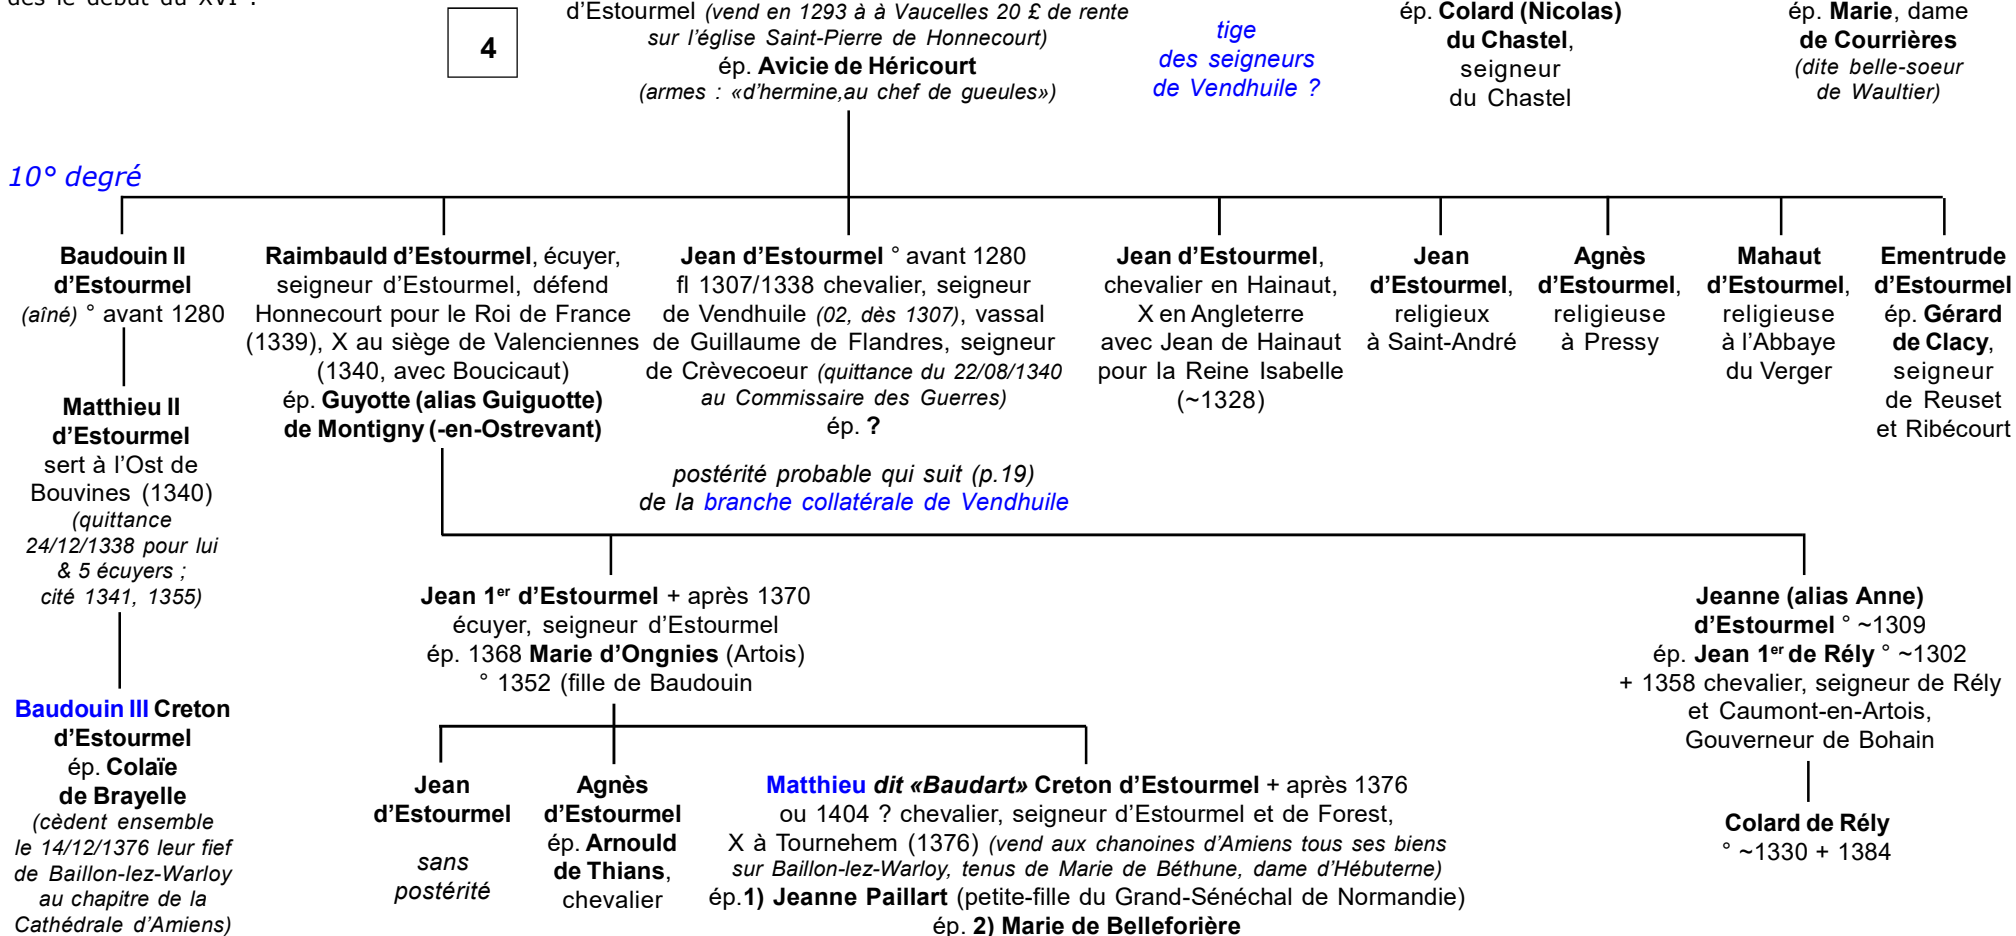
4

d'Estourmel (vend en 1293 à à Vaucelles 20 £ de rente sur l'église Saint-Pierre de Honnecourt) ép. Avicie de Héricourt (armes : «d'hermine,au chef de gueules»)

tige des seigneurs de Vendhuile ?

ép. Colard (Nicolas) du Chastel, seigneur du Chastel

ép. Marie, dame de Courrières (dite belle-soeur de Waultier)

10° degré

Baudouin II d'Estourmel (aîné) ° avant 1280

Raimbauld d'Estourmel, écuyer, seigneur d'Estourmel, défend Honnecourt pour le Roi de France (1339), X au siège de Valenciennes (1340, avec Boucicaut) ép. Guyotte (alias Guiguotte) de Montigny (-en-Ostrevant)

Jean d'Estourmel ° avant 1280 fl 1307/1338 chevalier, seigneur de Vendhuile (02, dès 1307), vassal de Guillaume de Flandres, seigneur de Crèvecoeur (quittance du 22/08/1340 au Commissaire des Guerres) ép. ?

Jean d'Estourmel, chevalier en Hainaut, X en Angleterre avec Jean de Hainaut pour la Reine Isabelle (~1328)

Jean d'Estourmel, religieux à Saint-André

Agnès d'Estourmel, religieuse à Pressy

Mahaut d'Estourmel, religieuse à l'Abbaye du Verger

Ementrude d'Estourmel ép. Gérard de Clacy, seigneur de Reuset et Ribécourt

Matthieu II d'Estourmel sert à l'Ost de Bouvines (1340) (quittance 24/12/1338 pour lui & 5 écuyers ; cité 1341, 1355)

postérité probable qui suit (p.19) de la branche collatérale de Vendhuile

Jean 1er d'Estourmel + après 1370 écuyer, seigneur d'Estourmel ép. 1368 Marie d'Ongnies (Artois) ° 1352 (fille de Baudouin

Jeanne (alias Anne) d'Estourmel ° ~1309 ép. Jean 1er de Rély ° ~1302 + 1358 chevalier, seigneur de Rély et Caumont-en-Artois, Gouverneur de Bohain

Baudouin III Creton d'Estourmel ép. Colaïe de Brayelle (cèdent ensemble le 14/12/1376 leur fief de Baillon-lez-Warloy au chapitre de la Cathédrale d'Amiens)

Jean d'Estourmel

sans postérité

Agnès d'Estourmel ép. Arnould de Thians, chevalier

Matthieu dit «Baudart» Creton d'Estourmel + après 1376 ou 1404 ? chevalier, seigneur d'Estourmel et de Forest, X à Tournehem (1376) (vend aux chanoines d'Amiens tous ses biens sur Baillon-lez-Warloy, tenus de Marie de Béthune, dame d'Hébuterne) ép.1) Jeanne Paillart (petite-fille du Grand-Sénéchal de Normandie) ép. 2) Marie de Belleforière

Colard de Rély ° ~1330 + 1384